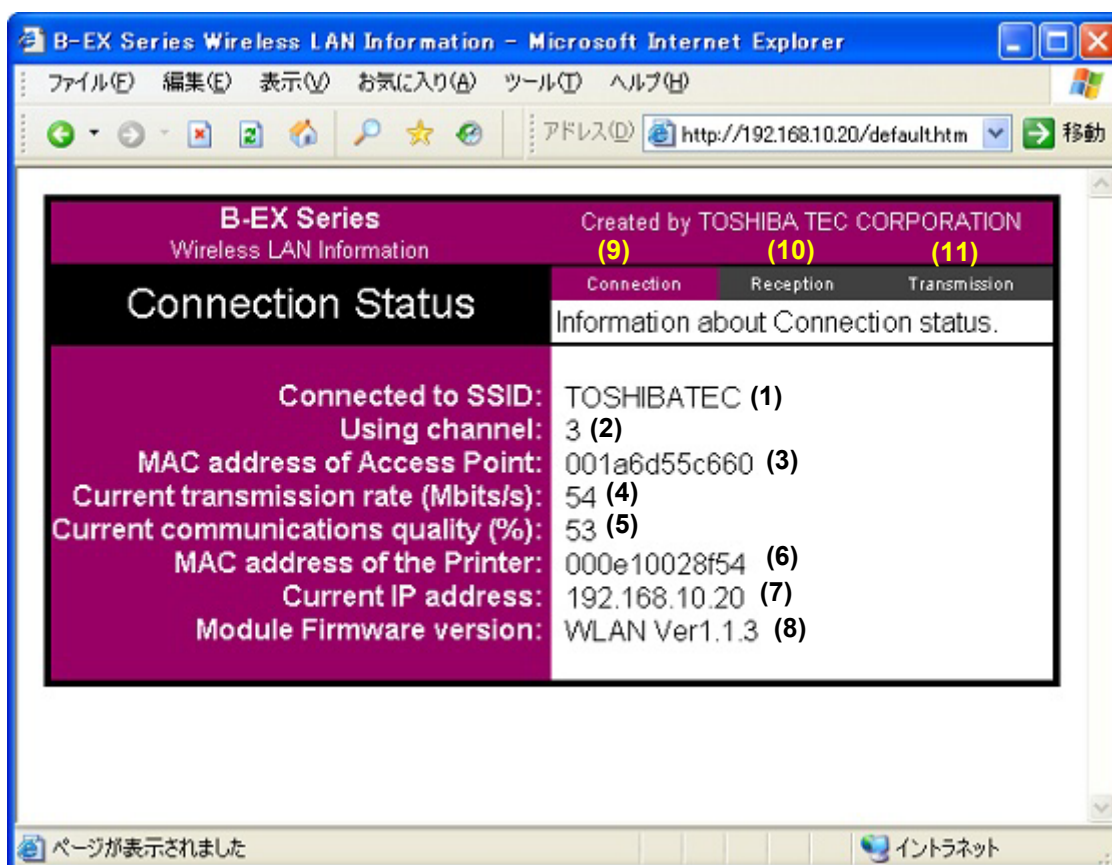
B-EX Series Wireless LAN Information - Microsoft Internet Explorer

ファイル(F) 編集(E) 表示(V) お気に入り(A) ツール(T) ヘルプ(H)

アドレス(D) http://192.168.10.20/default.htm 移動

B-EX Series
Wireless LAN Information

Created by TOSHIBA TEC CORPORATION

(9) (10) (11)

Connection Status

Connection Reception Transmission

Information about Connection status.

Connected to SSID: TOSHIBATEC (1)
Using channel: 3 (2)
MAC address of Access Point: 001a6d55c660 (3)
Current transmission rate (Mbits/s): 54 (4)
Current communications quality (%): 53 (5)
MAC address of the Printer: 000e10028f54 (6)
Current IP address: 192.168.10.20 (7)
Module Firmware version: WLAN Ver1.1.3 (8)

ページが表示されました

イントラネット